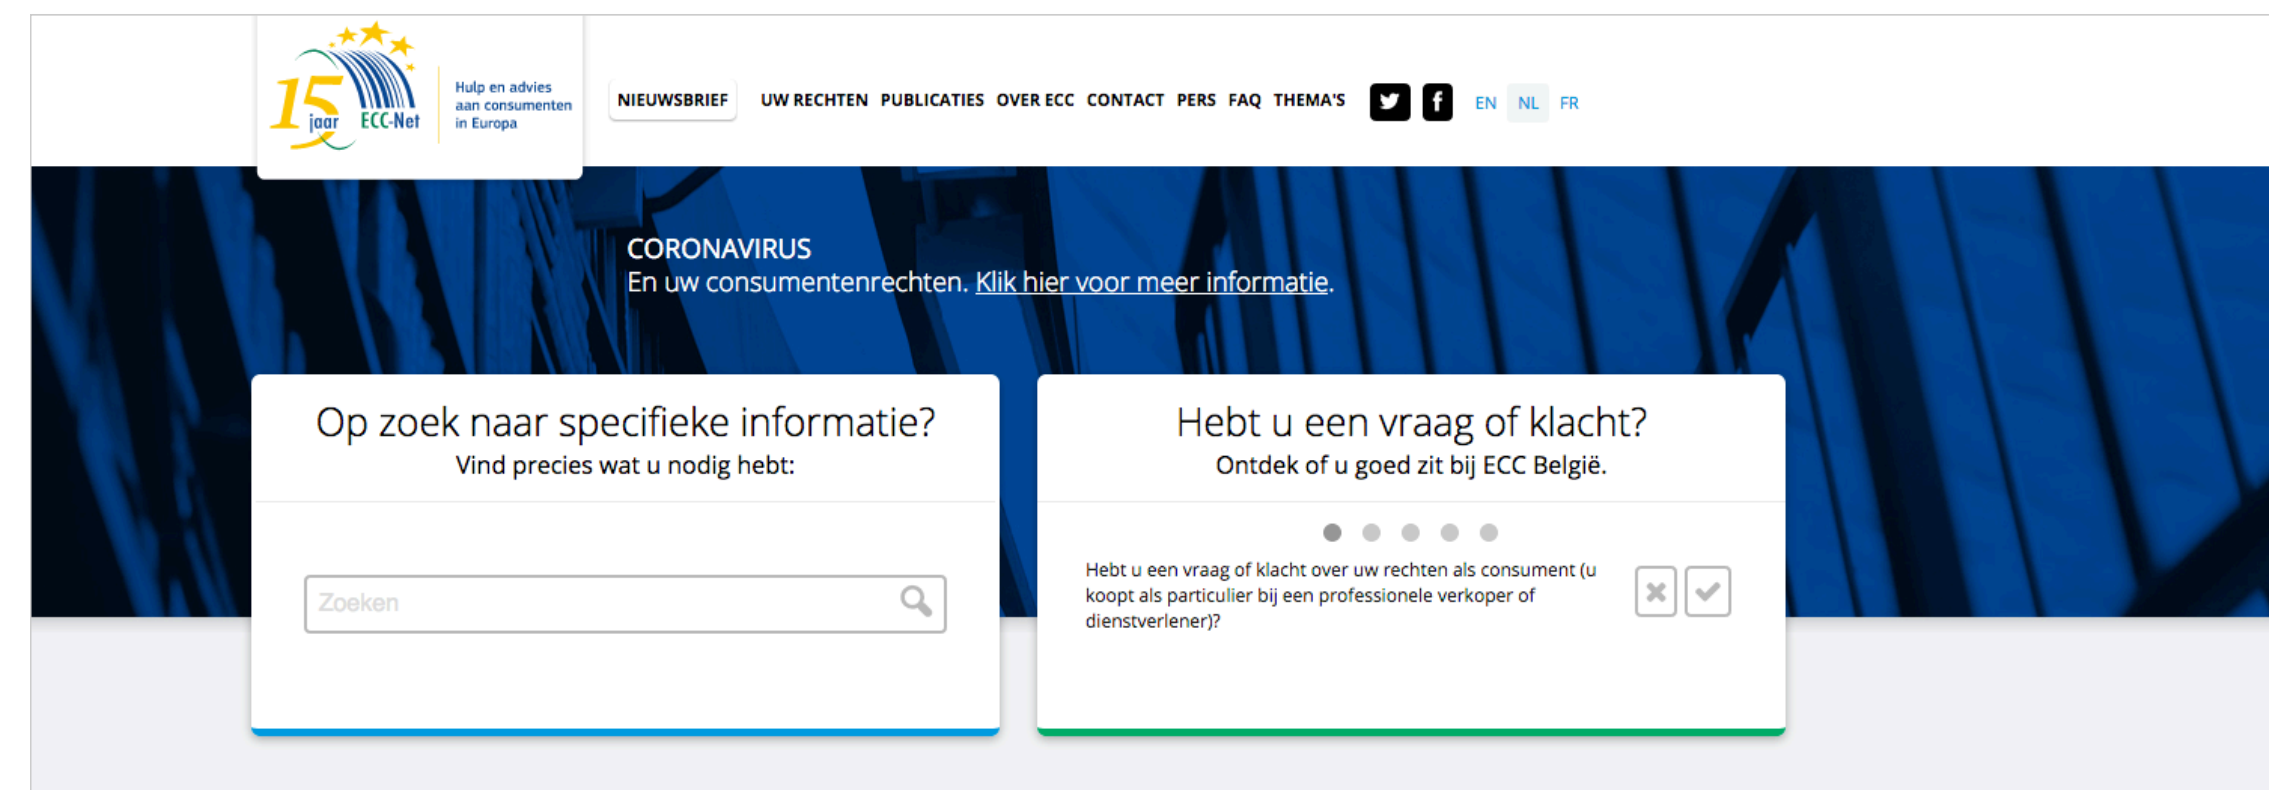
15 jaar ECC-Net

Hulp en advies aan consumenten in Europa

NIEUWSBRIEF UW RECHTEN PUBLICATIES OVER ECC CONTACT PERS FAQ THEMA'S

EN NL FR

CORONAVIRUS
En uw consumentenrechten. Klik hier voor meer informatie.

Op zoek naar specifieke informatie?
Vind precies wat u nodig hebt:

Zoeken

Hebt u een vraag of klacht?
Ontdek of u goed zit bij ECC België.

Hebt u een vraag of klacht over uw rechten als consument (u koopt als particulier bij een professionele verkoper of dienstverlener)?